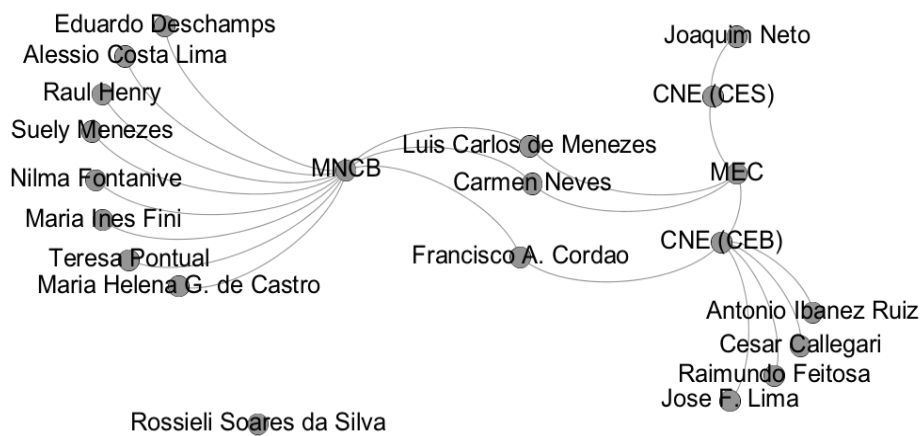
Eduardo Deschamps
Alessio Costa Lima
Raul Henry
Suely Menezes
Nilma Fontanive
Maria Ines Fini
Teresa Pontual
Maria Helena G. de Castro
MNCB
Luis Carlos de Menezes
Carmen Neves
Francisco A. Cordao
Joaquim Neto
CNE (CES)
MEC
CNE (CEB)
Antonio Ibanez Ruiz
Cesar Callegari
Raimundo Feitosa
Jose F. Lima
Rossieli Soares da Silva